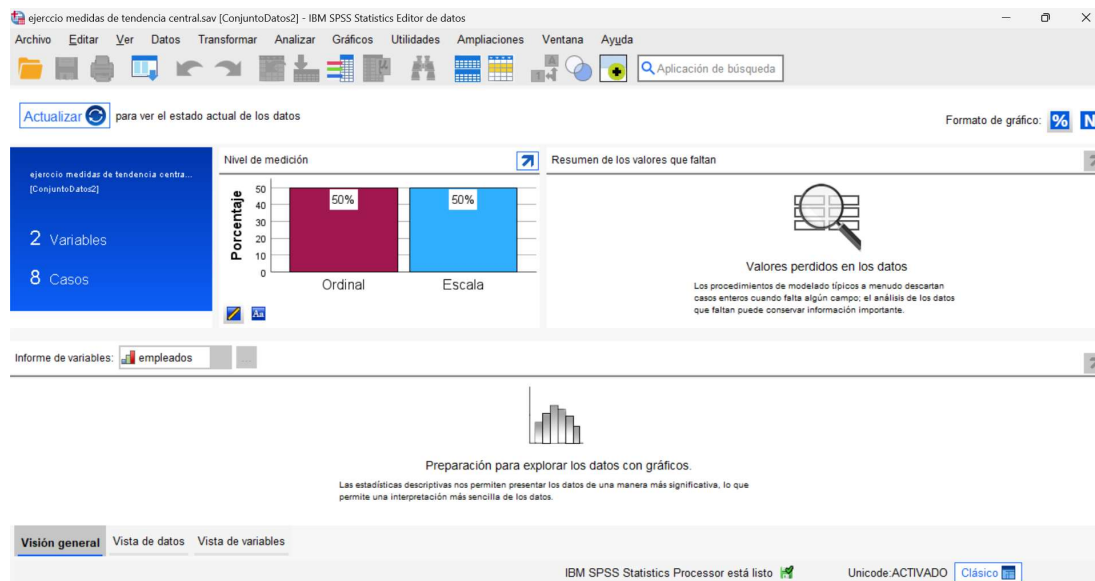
ejercicio medidas de tendencia central.sav [ConjuntoDatos2] - IBM SPSS Statistics Editor de datos

Archivo Editar Ver Datos Transformar Analizar Gráficos Utilidades Ampliaciones Ventana Ayuda

Aplicación de búsqueda

Actualizar para ver el estado actual de los datos

Formato de gráfico: % N

ejercicio medidas de tendencia centra... [ConjuntoDatos2]

2 Variables

8 Casos

Nivel de medición

| Porcentaje | |
|---|---|
| 50 | |
| 40 | |
| 30 | |
| 20 | |
| 10 | |
| 0 | |

50% 50%

Ordinal Escala

Resumen de los valores que faltan

Valores perdidos en los datos

Los procedimientos de modelado típicos a menudo descartan casos enteros cuando falta algún campo; el análisis de los datos que faltan puede conservar información importante.

Informe de variables: empleados ...

Preparación para explorar los datos con gráficos.

Las estadísticas descriptivas nos permiten presentar los datos de una manera más significativa, lo que permite una interpretación más sencilla de los datos.

Visión general Vista de datos Vista de variables

IBM SPSS Statistics Processor está listo Unicode:ACTIVADO Clásico